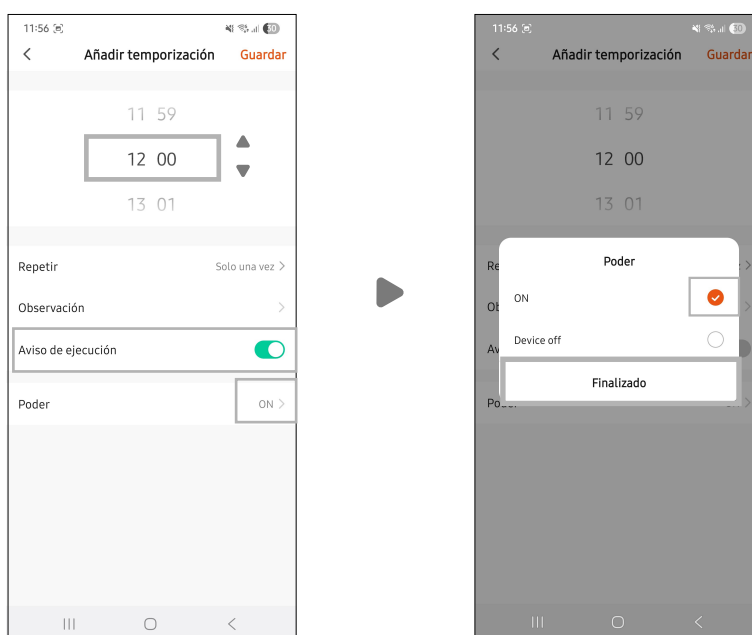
11:56

<

Añadir temporización

Guardar

11 59

12 00

13 01

Repetir

Solo una vez >

Observación

>

Aviso de ejecución

Poder

ON >

11:56

<

Añadir temporización

Guardar

11 59

12 00

13 01

Poder

ON

Device off

Finalizado